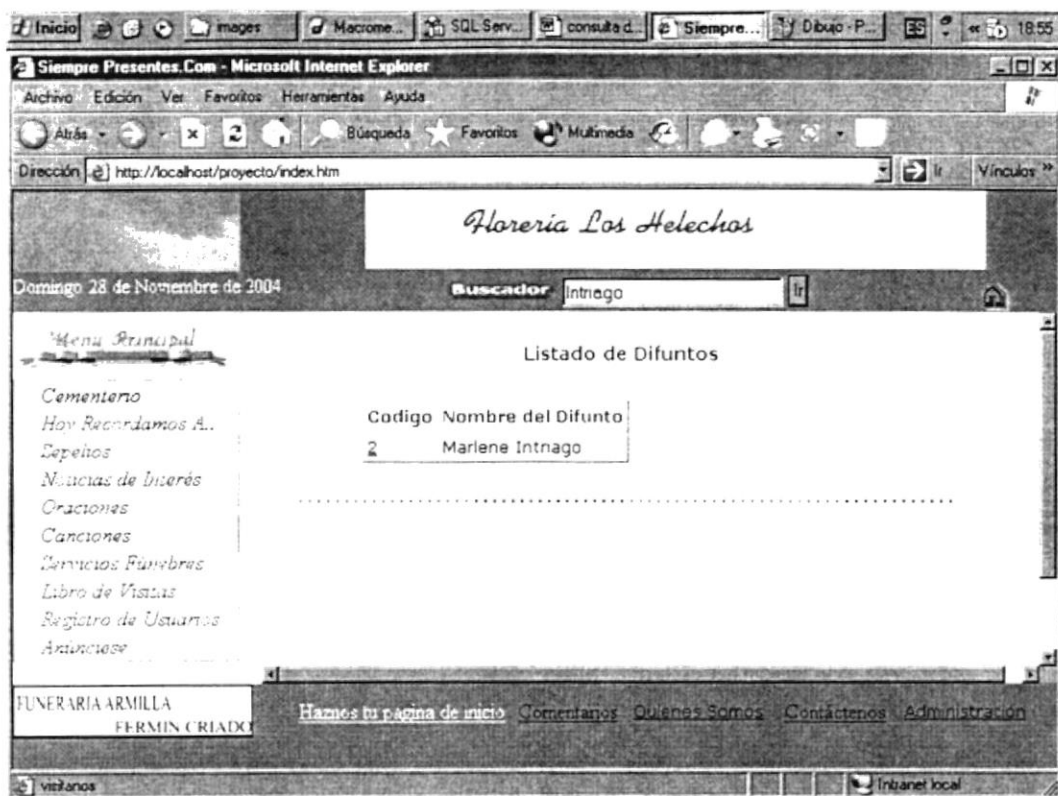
Inicio | mages | Macrome... | SQL Serv... | consulta d... | Siempre... | Dibujo - P... | ES | 18:55

Siempre Presentes.Com - Microsoft Internet Explorer

Archivo Edición Ver Favoritos Herramientas Ayuda

Atrás | Búsqueda | Favoritos | Multimedia

Dirección http://localhost/proyecto/index.htm | Ir | Vínculos »

Floreria Los Helechos

Domingo 28 de Noviembre de 2004

Buscador Intriago Ir

Menu Principal

Cementerio
Hoy Recordamos A..
Sepelios
Noticias de Interés
Oraciones
Canciones
Servicios Funebres
Libro de Visitas
Registro de Usuarios
Anunciese

Listado de Difuntos

| Codigo | Nombre del Difunto |
|---|---|
| 2 | Marlene Intriago |

FUNERARIA ARMILLA
FERMIN CRIADO

Hazmos tu pagina de inicio Comentarios Quienes Somos Contáctenos Administración

visitanos

Intranet local